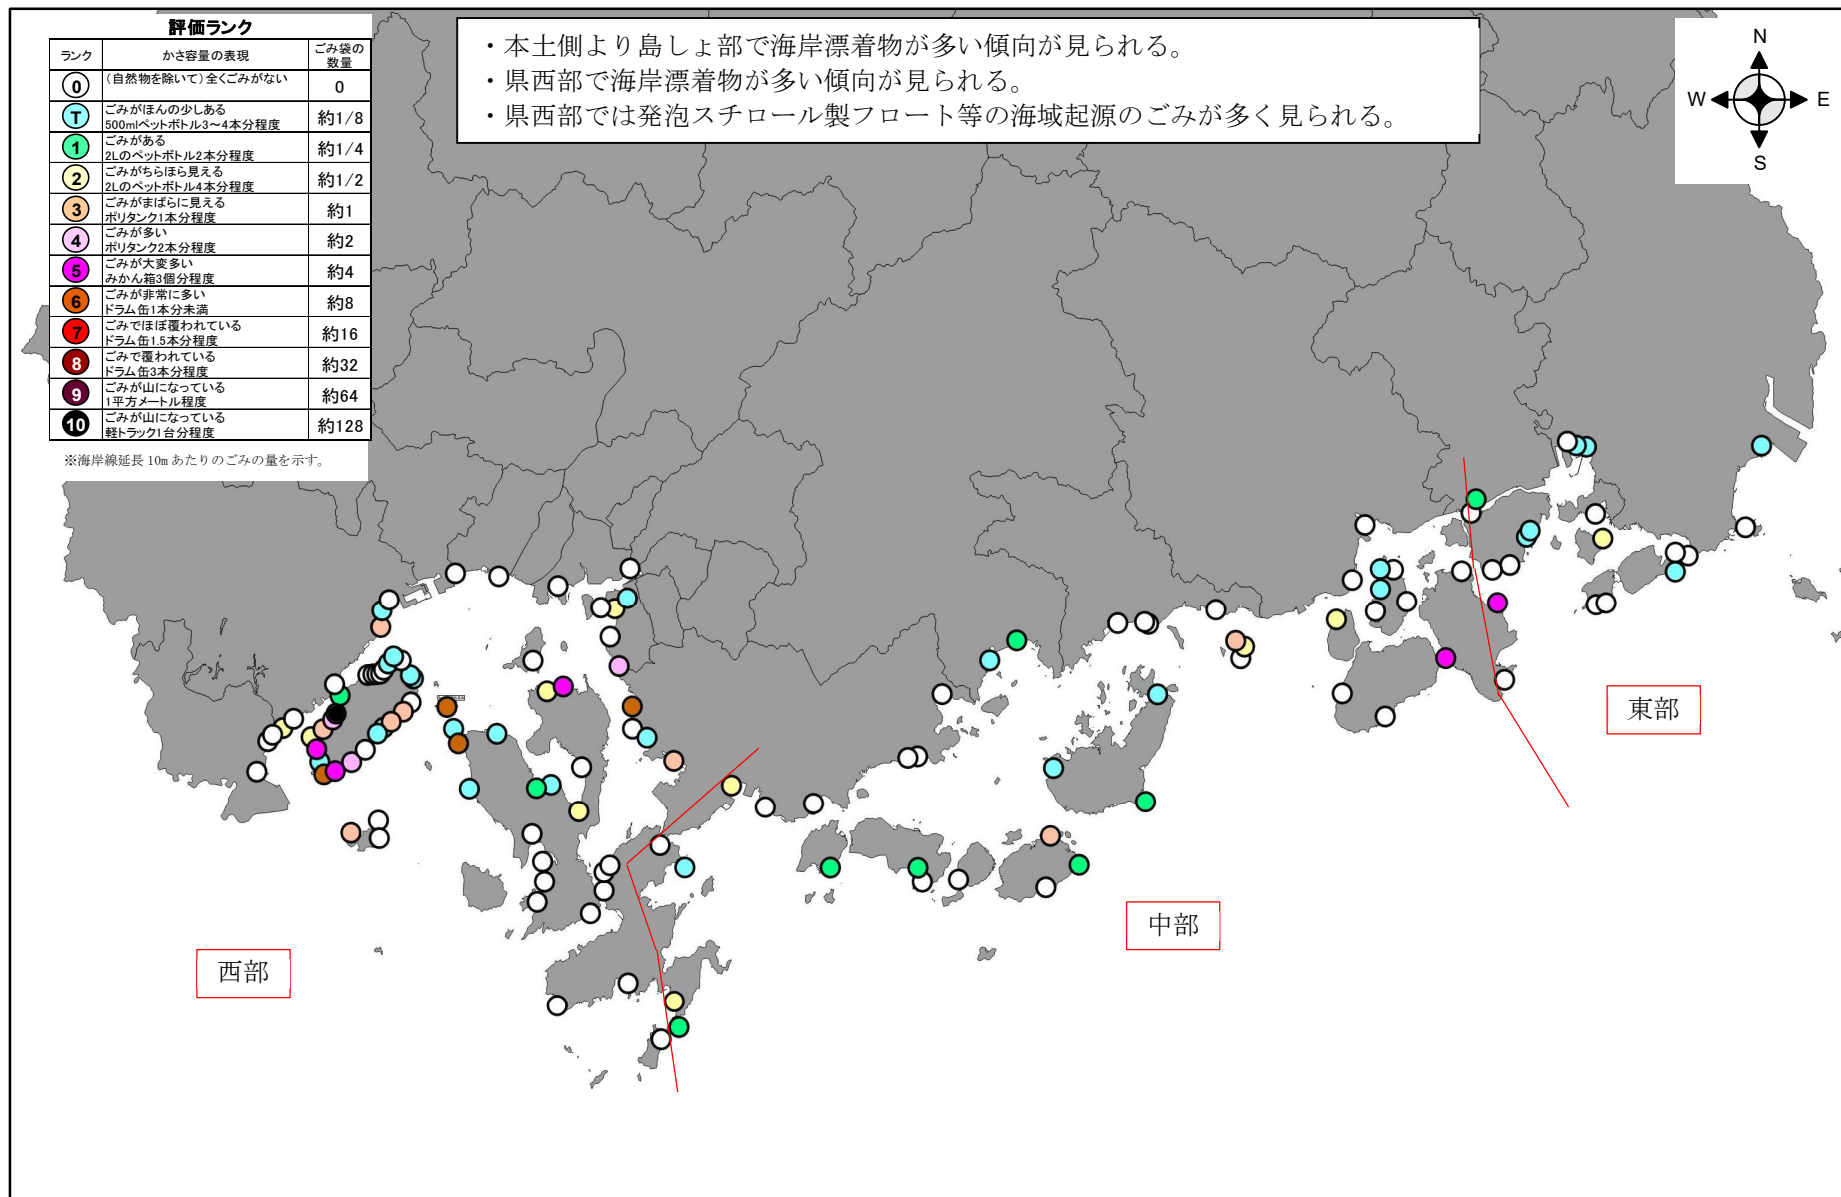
評価ランク

| ランク | かさ容量の表現 | ごみ袋の数量 |
|---|---|---|
| 0 | (自然物を除いて)全くごみがない | 0 |
| T | ごみがほんの少しある 500mlペットボトル3～4本分程度 | 約1/8 |
| 1 | ごみがある 2Lのペットボトル2本分程度 | 約1/4 |
| 2 | ごみがちらほら見える 2Lのペットボトル4本分程度 | 約1/2 |
| 3 | ごみがまばらに見える ポリタンク1本分程度 | 約1 |
| 4 | ごみが多い ポリタンク2本分程度 | 約2 |
| 5 | ごみが大変多い みかん箱3個分程度 | 約4 |
| 6 | ごみが非常に多い ドラム缶1本分未満 | 約8 |
| 7 | ごみでほぼ覆われている ドラム缶1.5本分程度 | 約16 |
| 8 | ごみで覆われている ドラム缶3本分程度 | 約32 |
| 9 | ごみが山になっている 1平方メートル程度 | 約64 |
| 10 | ごみが山になっている 軽トラック1台分程度 | 約128 |

※海岸線延長 10m あたりのごみの量を示す。

・本土側より島しょ部で海岸漂着物が多い傾向が見られる。
・県西部で海岸漂着物が多い傾向が見られる。
・県西部では発泡スチロール製フロート等の海域起源のごみが多く見られる。

N
W
E
S

東部

中部

西部